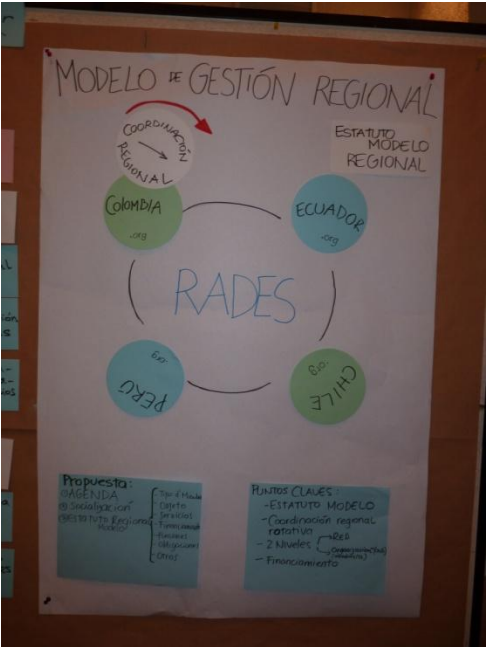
MODELO DE GESTIÓN REGIONAL

COORDINACIÓN REGIONAL

ESTATUTO MODELO REGIONAL

COLOMBIA .org

ECUADOR .org

RADES

PERÚ .org

CHILE .org

Propuesta:
① AGENDA
② Socialización
③ ESTATUTO Regional Modelo

Tipo d Modelo
Objetivo
Servicios
Financiamiento
Funciones
Obligaciones
Otros

PUNTOS CLAVES:
- ESTATUTO MODELO
- Coordinación regional rotativa
- 2 Niveles { RED / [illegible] }
- Financiamiento